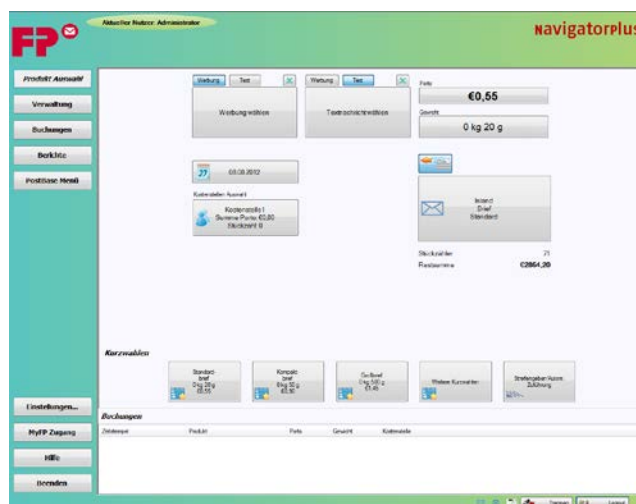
FP

Aktueller Nutzer: Administrator

NavigatorPlus

Produkt Auswahl

Verwaltung

Buchungen

Berichte

PostBase Menü

Werbung Text

Werbung wählen

Werbung Text

Textnachricht wählen

Porto

€0,55

Gewicht

0 kg 20 g

09.08.2012

Kostenstellen Auswahl

Kostenstelle 1
Summe Porto: €0,00
Stückzahl: 0

Inland
Brief
Standard

Stückzähler 21

Restsumme €2864,20

Kurzwahlen

Standard
brief
0 kg 20 g
€0,55

Kompakt
brief
0 kg 50 g
€0,90

Groß
Brief
0 kg 500 g
€1,45

Weitere Kurzwahlen

Streifengeber Aufgabe
Zuführung

Einstellungen...

MyFP Zugang

Hilfe

Beenden

Buchungen

Zeitstempel | Produkt | Porto | Gewicht | Kostenstelle